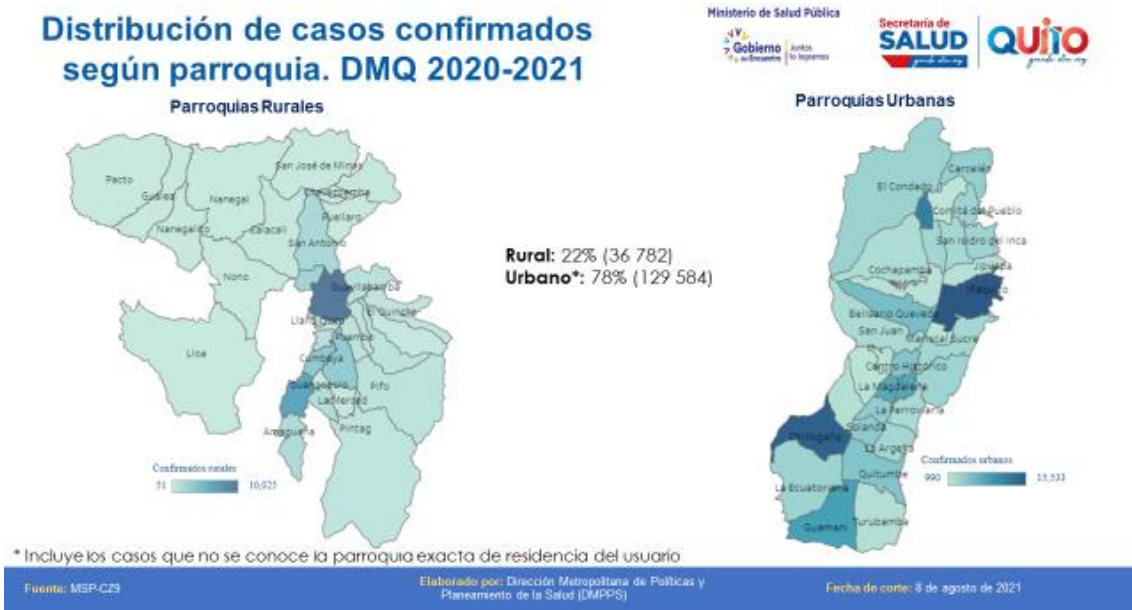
Distribución de casos confirmados según parroquia. DMQ 2020-2021

Ministerio de Salud Pública
Gobierno del Encuentro | Juntos lo logramos

Secretaría de SALUD | QUITO grande otra vez

Parroquias Rurales

Pacto
Gualea
Nanegal
Nanegalito
San José de Minas
Perucho
Atahualpa
Chavezpamba
Puéllaro
Calacalí
San Antonio
Nono
Guayllabamba
Llano Chico
El Quinche
Lloa
Puembo
Cumbayá
Guangopolo
Pifo
La Merced
Amaguaña
Pintag

Confirmados rurales
31
10,025

Rural: 22% (36 782)
Urbano*: 78% (129 584)

Parroquias Urbanas

Carcelén
El Condado
Comité del Pueblo
San Isidro del Inca
Cochapamba
Jipijapa
Iñaquito
Belisario Quevedo
San Juan
Mariscal Sucre
Centro Histórico
La Magdalena
La Ferroviaria
Chillogallo
Solanda
La Argelia
Quitumbe
La Ecuatoriana
Guamaní
Turubamba

Confirmados urbanos
990
15,533

* Incluye los casos que no se conoce la parroquia exacta de residencia del usuario

Fuente: MSP-CZ9
Elaborado por: Dirección Metropolitana de Políticas y Planeamiento de la Salud (DMPPS)
Fecha de corte: 8 de agosto de 2021